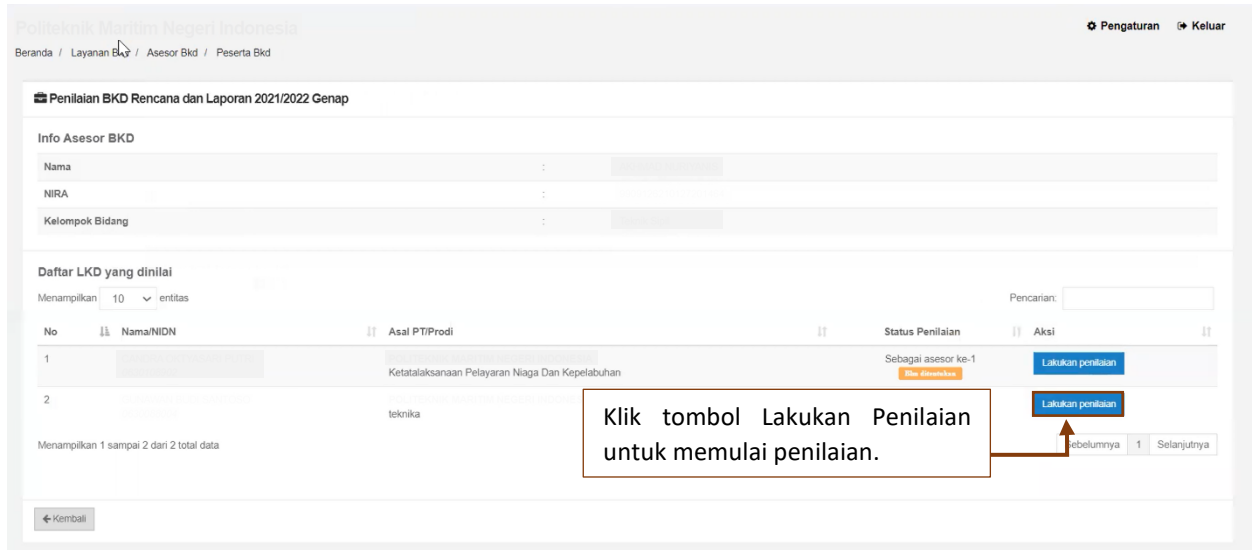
Politeknik Maritim Negeri Indonesia

⚙ Pengaturan ⇥ Keluar

Beranda / Layanan Bkd / Asesor Bkd / Peserta Bkd

Penilaian BKD Rencana dan Laporan 2021/2022 Genap

Info Asesor BKD

| Nama | : | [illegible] |
|---|---|---|
| NIRA | : | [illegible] |
| Kelompok Bidang | : | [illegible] |

Daftar LKD yang dinilai

Menampilkan 10 entitas

Pencarian:

| No | Nama/NIDN | Asal PT/Prodi | Status Penilaian | Aksi |
|---|---|---|---|---|
| 1 | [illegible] | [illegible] Ketatalaksanaan Pelayaran Niaga Dan Kepelabuhan | Sebagai asesor ke-1 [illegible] | Lakukan penilaian |
| 2 | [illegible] | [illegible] teknika | | Lakukan penilaian |

Klik tombol Lakukan Penilaian untuk memulai penilaian.

Menampilkan 1 sampai 2 dari 2 total data

Sebelumnya 1 Selanjutnya

← Kembali